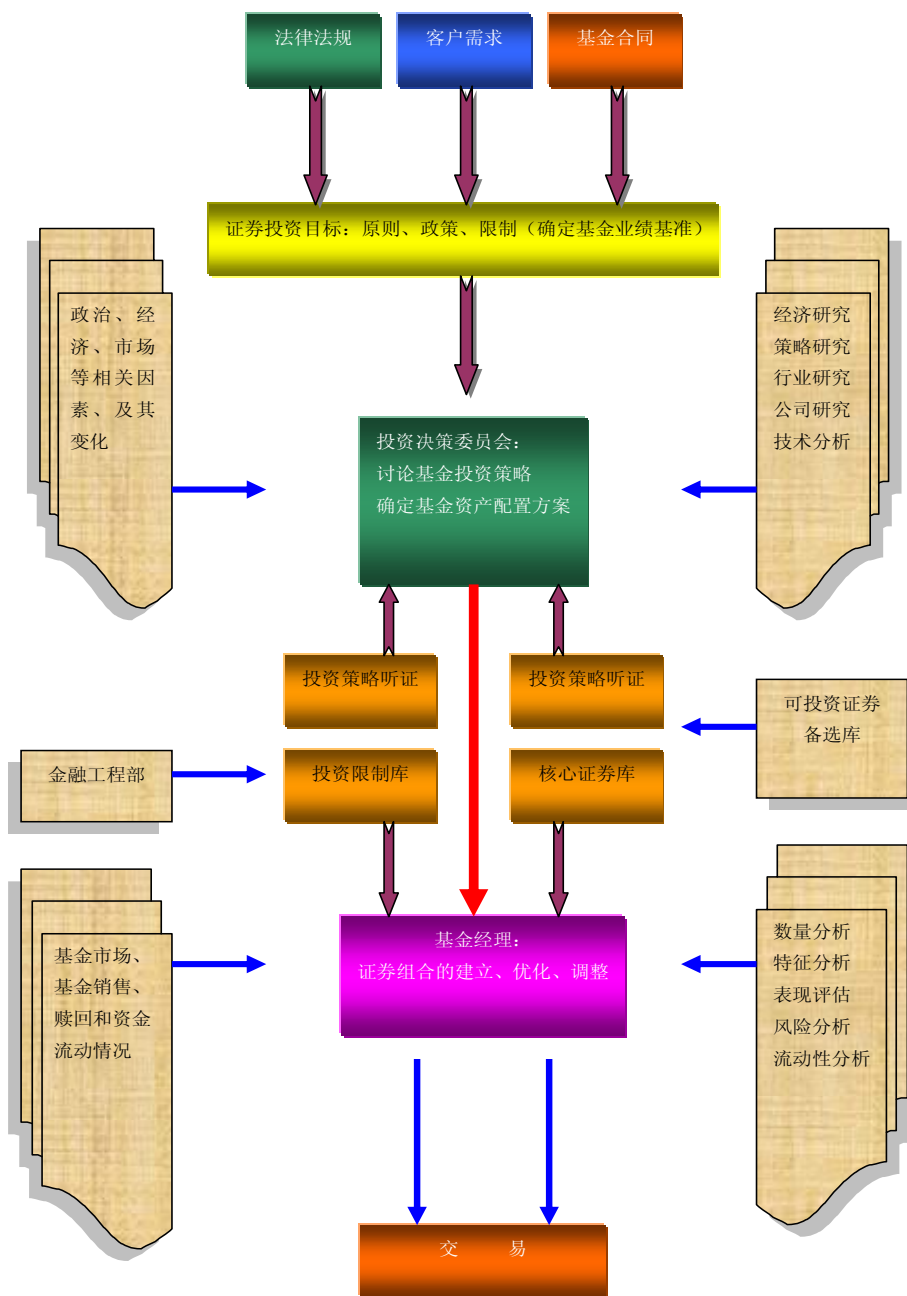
法律法规

客户需求

基金合同

证券投资目标：原则、政策、限制（确定基金业绩基准）

政治、经济、市场等相关因素、及其变化

经济研究
策略研究
行业研究
公司研究
技术分析

投资决策委员会：
讨论基金投资策略
确定基金资产配置方案

投资策略听证

投资策略听证

可投资证券备选库

金融工程部

投资限制库

核心证券库

基金市场、基金销售、赎回和资金流动情况

基金经理：
证券组合的建立、优化、调整

数量分析
特征分析
表现评估
风险分析
流动性分析

交　易